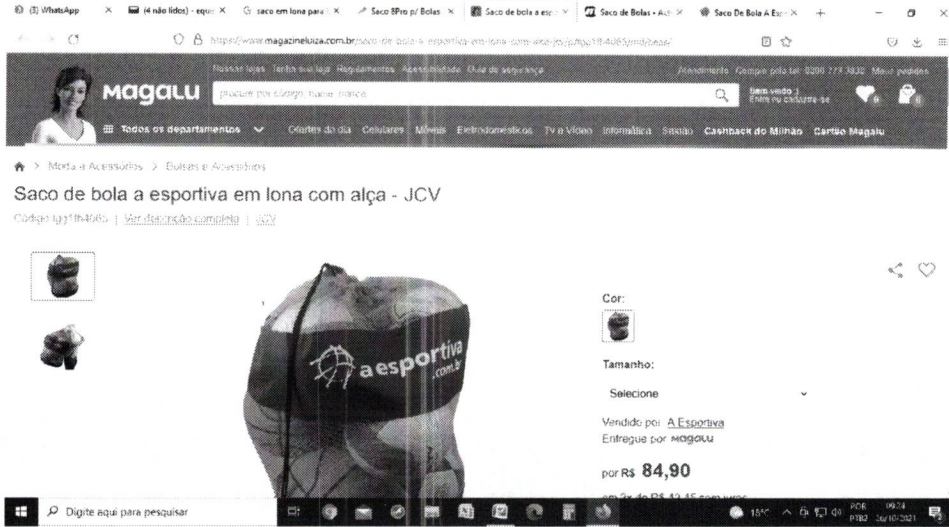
(3) WhatsApp | (4 não lidos) - equ | saco em lona para | Saco 8Pro p/ Bolas | Saco de bola a esp | Saco de Bolas - A | Saco De Bola A Es | +

https://www.magazineluiza.com.br/saco-de-bola-a-esportiva-em-lona-com-alca-jcv/p/gg1fh4065/md/baes/

Nossas lojas Tenha sua loja Regulamentos Acessibilidade Guia de segurança Atendimento Compre pelo tel: 0800 773 3838 Meus pedidos

magalu

procure por código, nome, marca...

Bem vindo :) Entre ou cadastre-se

Todos os departamentos Ofertas do dia Celulares Móveis Eletrodomésticos TV e Vídeo Informática Sissão Cashback do Milhão Cartão Magalu

Moda e Acessórios > Bolsas e Acessórios

Saco de bola a esportiva em lona com alça - JCV

Código gg1fh4065 | Ver descrição completa | JCV

a esportiva .com.br

Cor:

Tamanho:

Selecione

Vendido por A Esportiva
Entregue por magalu

por R$ 84,90

em 2x de R$ 42,45 sem juros

Digite aqui para pesquisar

15°C POR PTB2 09:24 30/10/2021